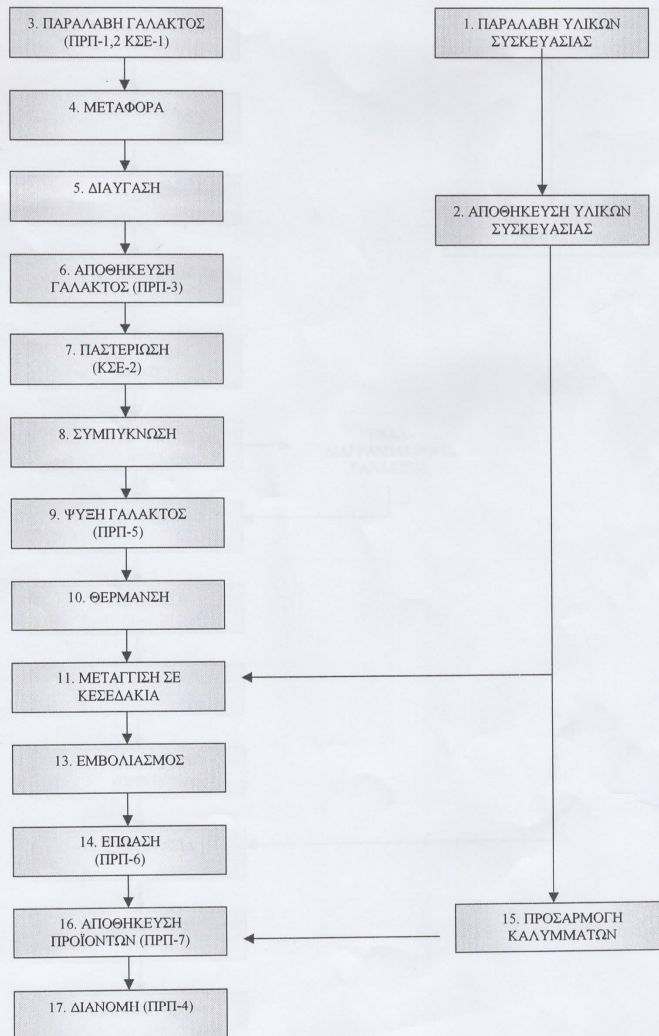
3. ΠΑΡΑΛΑΒΗ ΓΑΛΑΚΤΟΣ (ΠΡΠ-1,2 ΚΣΕ-1)

1. ΠΑΡΑΛΑΒΗ ΥΛΙΚΩΝ ΣΥΣΚΕΥΑΣΙΑΣ

4. ΜΕΤΑΦΟΡΑ

5. ΔΙΑΥΓΑΣΗ

2. ΑΠΟΘΗΚΕΥΣΗ ΥΛΙΚΩΝ ΣΥΣΚΕΥΑΣΙΑΣ

6. ΑΠΟΘΗΚΕΥΣΗ ΓΑΛΑΚΤΟΣ (ΠΡΠ-3)

7. ΠΑΣΤΕΡΙΩΣΗ (ΚΣΕ-2)

8. ΣΥΜΠΥΚΝΩΣΗ

9. ΨΥΞΗ ΓΑΛΑΚΤΟΣ (ΠΡΠ-5)

10. ΘΕΡΜΑΝΣΗ

11. ΜΕΤΑΓΓΙΣΗ ΣΕ ΚΕΣΕΔΑΚΙΑ

13. ΕΜΒΟΛΙΑΣΜΟΣ

14. ΕΠΩΑΣΗ (ΠΡΠ-6)

16. ΑΠΟΘΗΚΕΥΣΗ ΠΡΟΪΟΝΤΩΝ (ΠΡΠ-7)

15. ΠΡΟΣΑΡΜΟΓΗ ΚΑΛΥΜΜΑΤΩΝ

17. ΔΙΑΝΟΜΗ (ΠΡΠ-4)